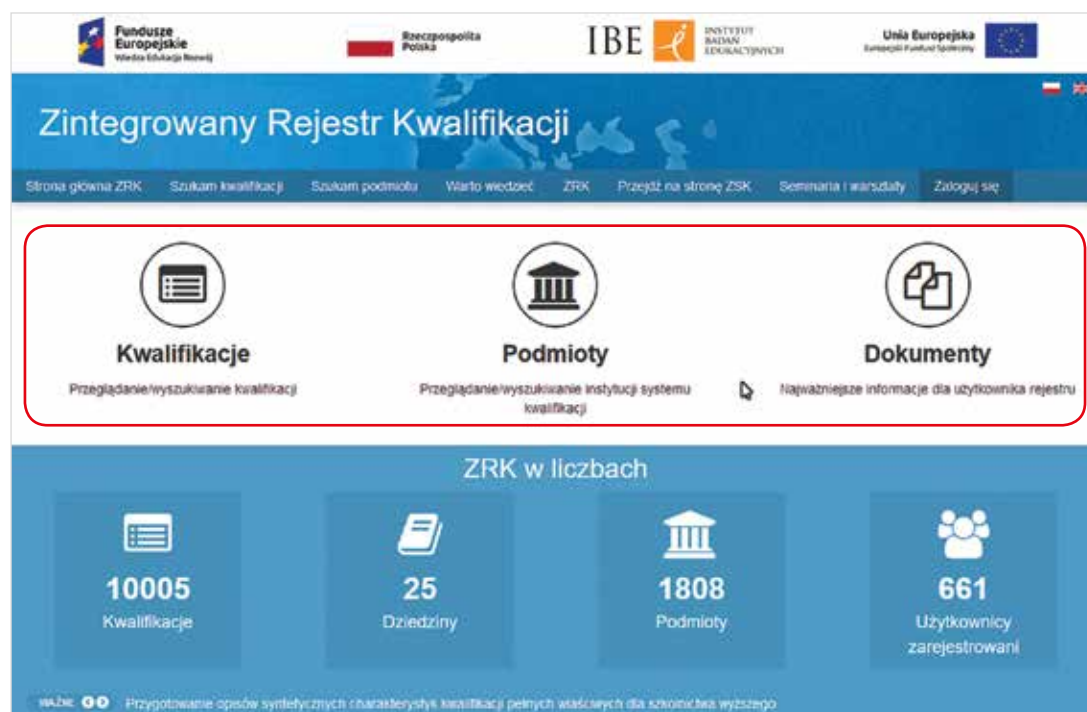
Fundusze Europejskie
Wiedza Edukacja Rozwój

Rzeczpospolita Polska

IBE INSTYTUT BADAŃ EDUKACYJNYCH

Unia Europejska
Europejski Fundusz Społeczny

Zintegrowany Rejestr Kwalifikacji

Strona główna ZRK | Szukam kwalifikacji | Szukam podmiotu | Warto wiedzieć | ZRK | Przejdź na stronę ZSK | Seminaria i warsztaty | Zaloguj się

Kwalifikacje
Przeglądanie/wyszukiwanie kwalifikacji

Podmioty
Przeglądanie/wyszukiwanie instytucji systemu kwalifikacji

Dokumenty
Najważniejsze informacje dla użytkownika rejestru

ZRK w liczbach

10005
Kwalifikacje

25
Dziedziny

1808
Podmioty

661
Użytkownicy zarejestrowani

WAŻNE Przygotowanie opisów syntetycznych charakterystyk kwalifikacji pełnych właściwych dla szkolnictwa wyższego